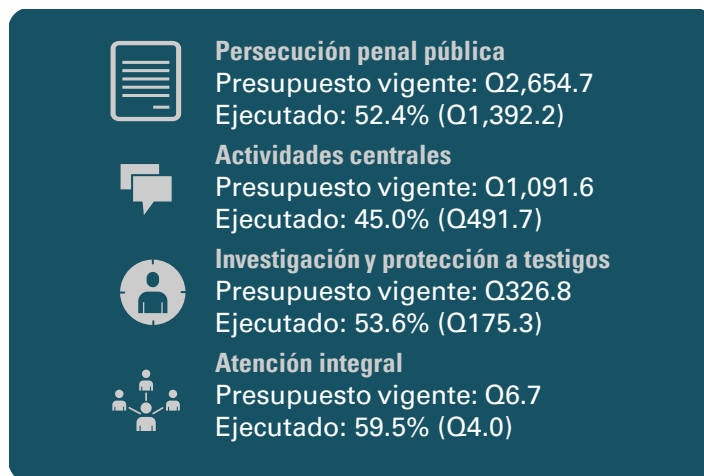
Persecución penal pública
Presupuesto vigente: Q2,654.7
Ejecutado: 52.4% (Q1,392.2)

Actividades centrales
Presupuesto vigente: Q1,091.6
Ejecutado: 45.0% (Q491.7)

Investigación y protección a testigos
Presupuesto vigente: Q326.8
Ejecutado: 53.6% (Q175.3)

Atención integral
Presupuesto vigente: Q6.7
Ejecutado: 59.5% (Q4.0)